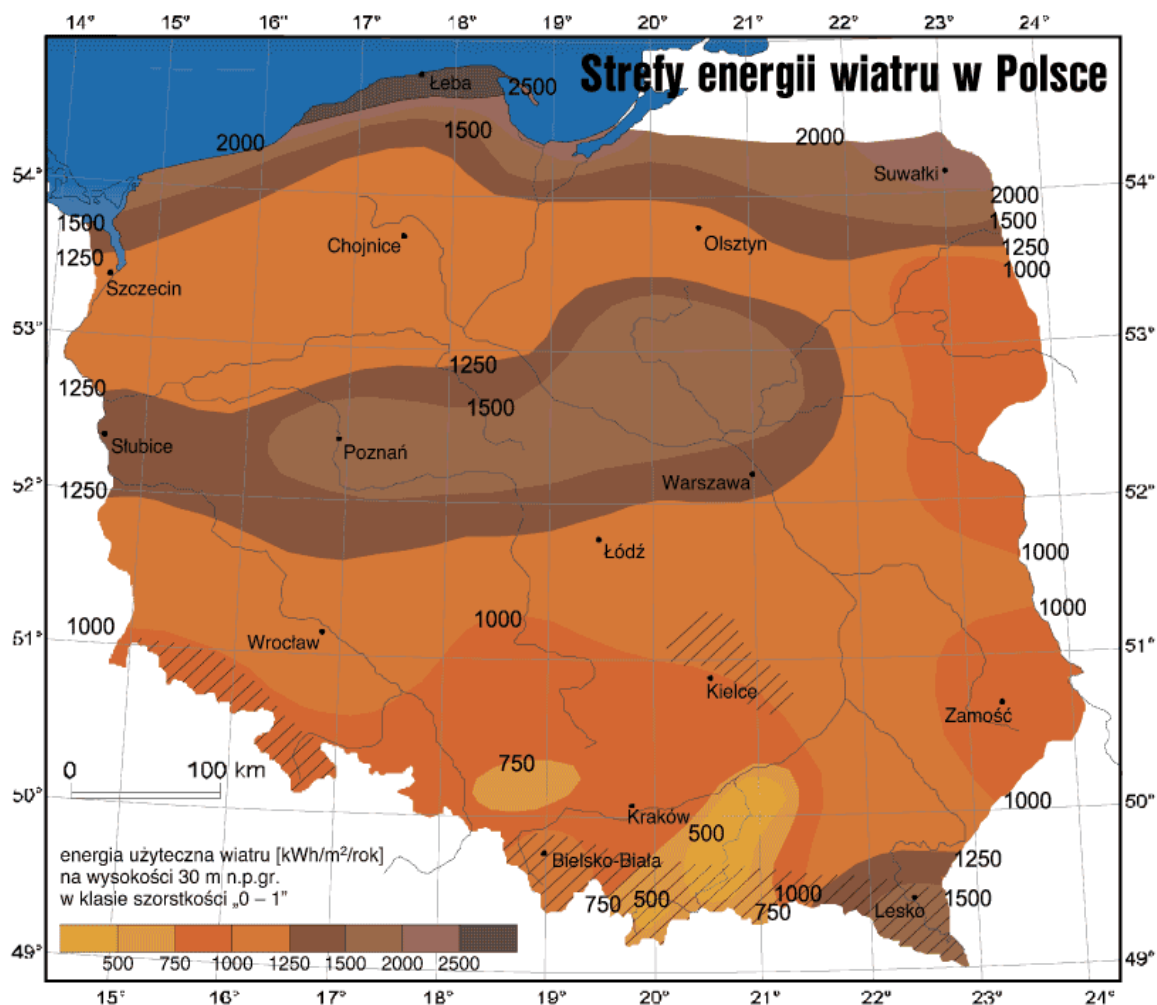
14° 15° 16° 17° 18° 19° 20° 21° 22° 23° 24°

Strefy energii wiatru w Polsce

Łeba
2500
2000
1500
2000
Suwałki
54° 54°
2000
1500
1250
1000
1500
Chojnice
Olsztyn
1250
Szczecin
53° 53°
1250
1250
1500
Słubice
Poznań
Warszawa
52° 52°
1250
Łódź
1000
1000
1000
1000
Wrocław
51° 51°
Kielce
Zamość
0 100 km
750
50° 50°
Kraków
1000
500
energia użyteczna wiatru [kWh/m²/rok] na wysokości 30 m n.p.gr. w klasie szorstkości „0 – 1"
Bielsko-Biała
1250
500
1000
750
750
Lesko
1500
49° 49°
500 750 1000 1250 1500 2000 2500
15° 16° 17° 18° 19° 20° 21° 22° 23° 24°